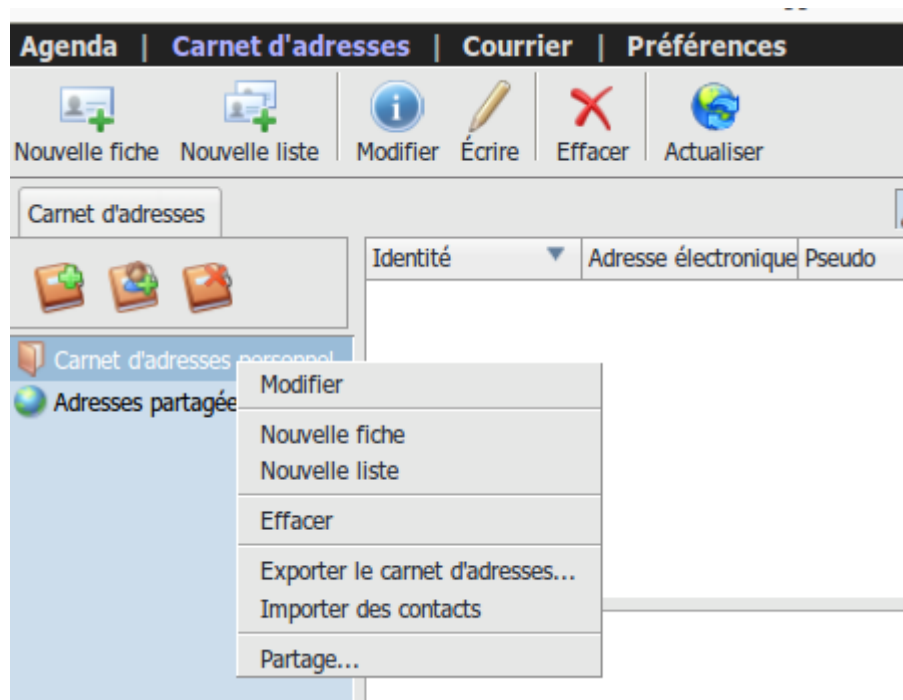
Agenda | Carnet d'adresses | Courrier | Préférences

Nouvelle fiche Nouvelle liste Modifier Écrire Effacer Actualiser

Carnet d'adresses

Identité Adresse électronique Pseudo

Carnet d'adresses personnel
Adresses partagée

Modifier
Nouvelle fiche
Nouvelle liste
Effacer
Exporter le carnet d'adresses...
Importer des contacts
Partage...